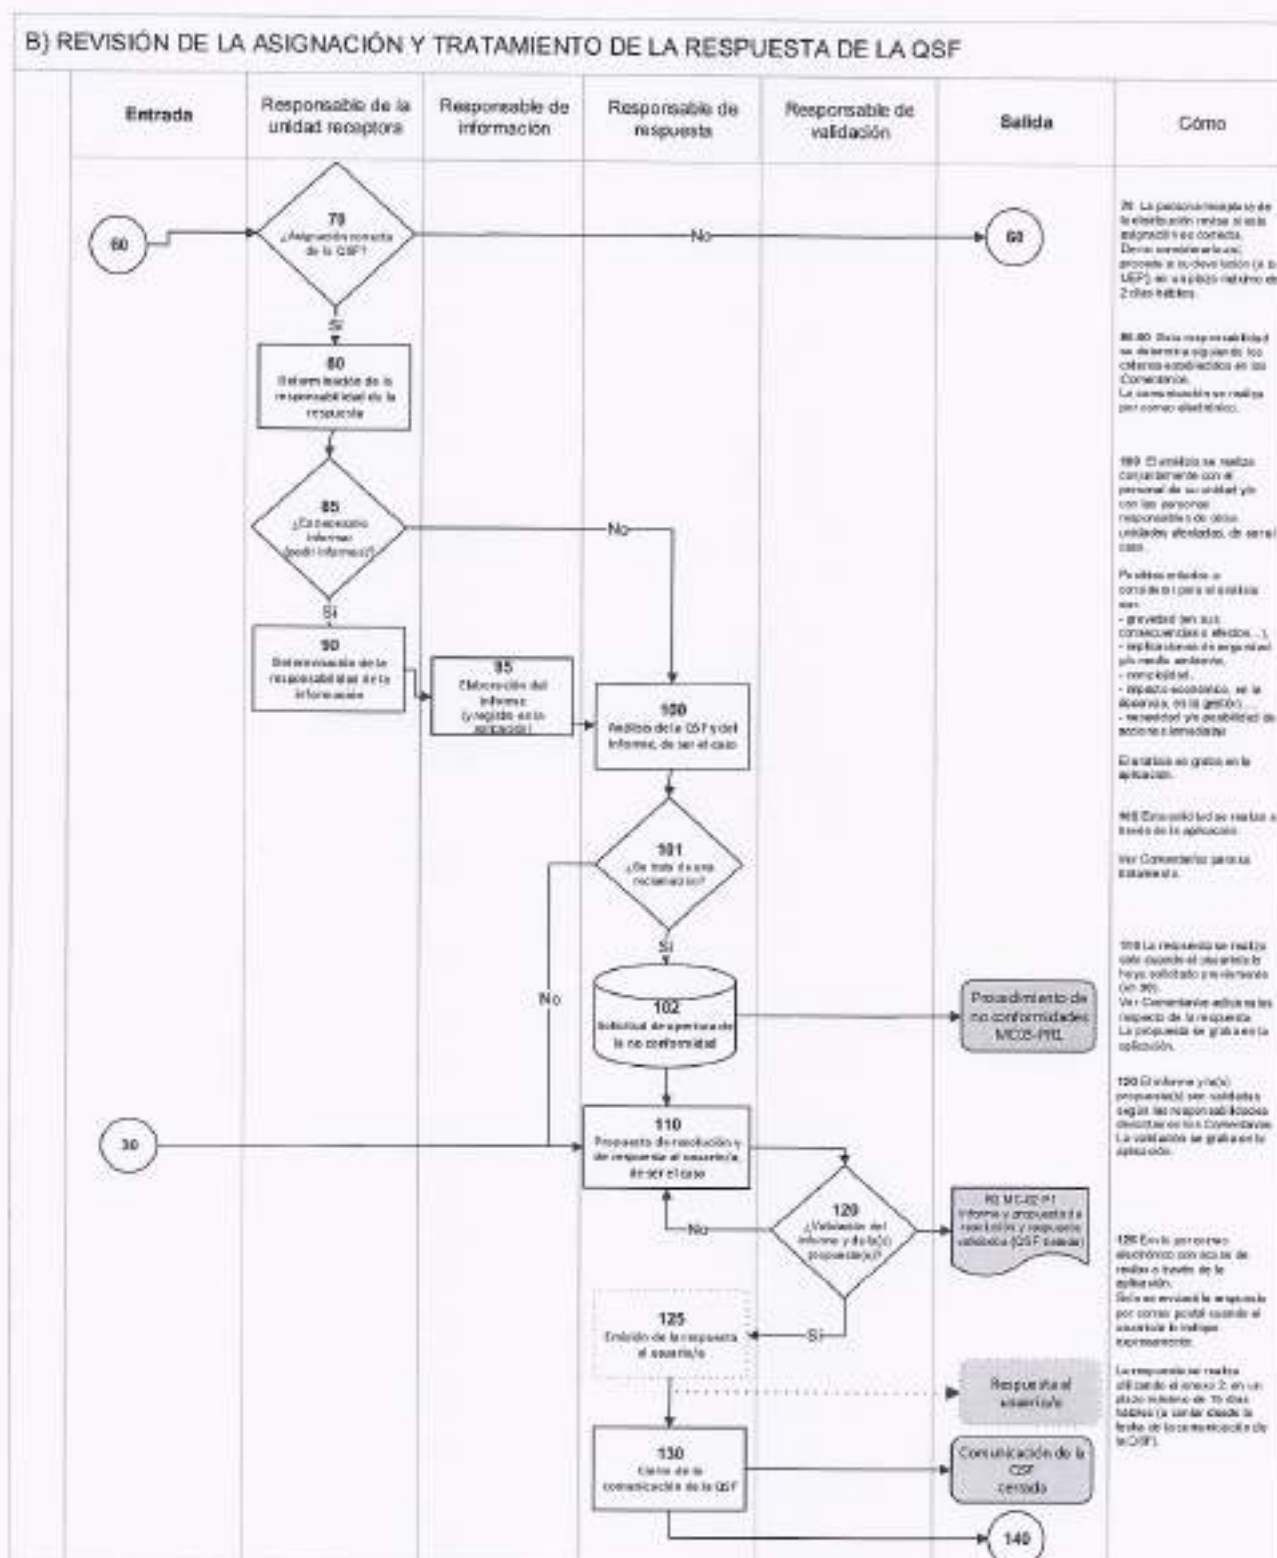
B) REVISIÓN DE LA ASIGNACIÓN Y TRATAMIENTO DE LA RESPUESTA DE LA QSF

| Entrada | Responsable de la unidad receptora | Responsable de información | Responsable de respuesta | Responsable de validación | Salida | Cómo |
|---|---|---|---|---|---|---|

60

70 ¿Asignación correcta de la QSF?

No

60

Sí

80 Determinación de la responsabilidad de la respuesta

85 ¿Es necesario informe (pedir informe)?

No

Sí

90 Determinación de la responsabilidad de la información

95 Elaboración del informe (y registro en la aplicación)

100 Análisis de la QSF y del informe, de ser el caso

101 ¿Se trata de una reclamación?

Sí

No

102 Solicitud de apertura de la no conformidad

Procedimiento de no conformidades MC05-PRL

30

110 Propuesta de resolución y de respuesta al usuario/a, de ser el caso

120 ¿Validación del informe y de la(s) propuesta(s)?

No

R0 MC-02 P1 Informe y propuesta de resolución y respuesta validados (QSF cerrada)

Sí

125 Emisión de la respuesta al usuario/a

Respuesta al usuario/a

130 Cierre de la comunicación de la QSF

Comunicación de la QSF cerrada

140

70 La persona receptora de la distribución revisa si esta asignación es correcta. De no considerarla así, procede a su devolución (a la UEP) en un plazo máximo de 2 días hábiles.

80-90 Esta responsabilidad se determina siguiendo los criterios establecidos en los Comentarios. La comunicación se realiza por correo electrónico.

100 El análisis se realiza conjuntamente con el personal de su unidad y/o con las personas responsables de otras unidades afectadas, de ser el caso.

Posibles criterios a considerar para el análisis son:
- gravedad (en sus consecuencias o efectos...),
- implicaciones de seguridad y/o medio ambiente,
- reincidencia,
- impacto económico, en la docencia, en la gestión)...
- necesidad y/o posibilidad de acciones inmediatas

El análisis se graba en la aplicación.

102 Esta solicitud se realiza a través de la aplicación.

Ver Comentarios para su tratamiento.

110 La respuesta se realiza solo cuando el usuario/a lo haya solicitado previamente (en 30). Ver Comentarios adicionales respecto de la respuesta. La propuesta se graba en la aplicación.

120 El informe y la(s) propuesta(s) son validados según las responsabilidades descritas en los Comentarios. La validación se graba en la aplicación.

125 Envío por correo electrónico con acuse de recibo o través de la aplicación. Solo se enviará la respuesta por correo postal cuando el usuario/a lo indique expresamente.

La respuesta se realiza utilizando el anexo 2, en un plazo máximo de 15 días hábiles (a contar desde la fecha de la comunicación de la QSF).